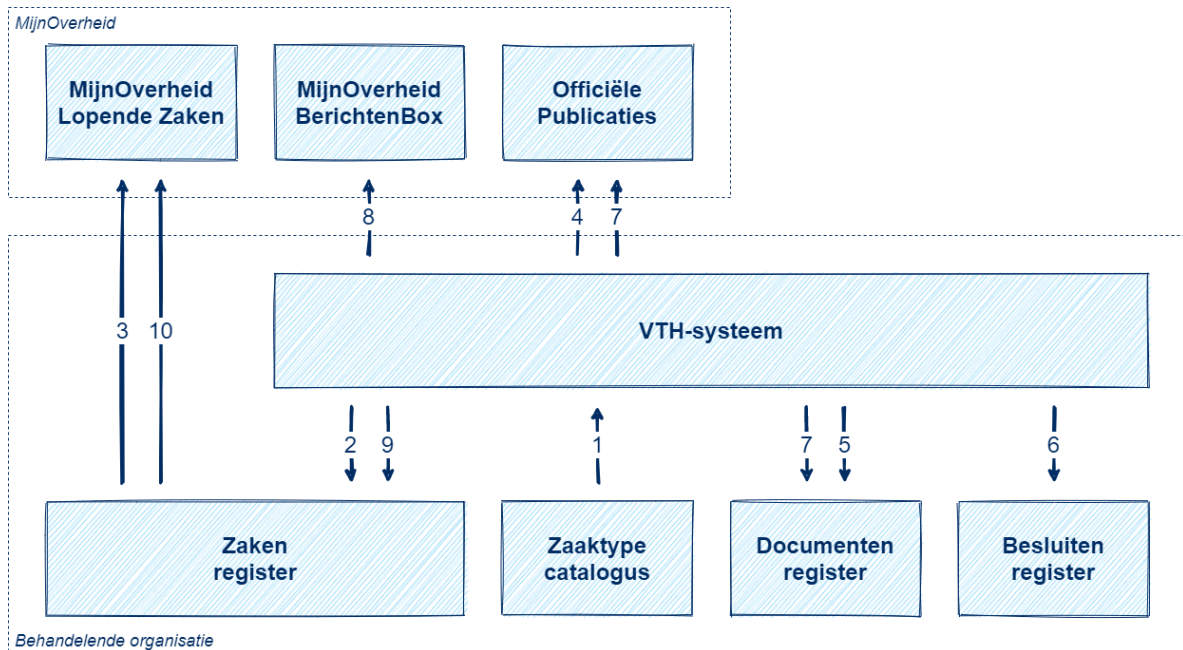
MijnOverheid

MijnOverheid Lopende Zaken

MijnOverheid BerichtenBox

Officiële Publicaties

8

4 7

3 10

VTH-systeem

2 9

1

7 5

6

Zaken register

Zaaktype catalogus

Documenten register

Besluiten register

Behandelende organisatie